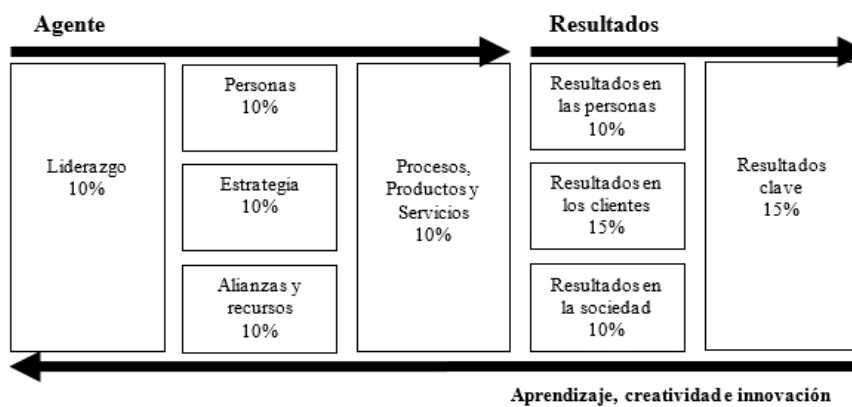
Agente

Resultados

Liderazgo
10%

Personas
10%

Estrategia
10%

Alianzas y recursos
10%

Procesos, Productos y Servicios
10%

Resultados en las personas
10%

Resultados en los clientes
15%

Resultados en la sociedad
10%

Resultados clave
15%

Aprendizaje, creatividad e innovación